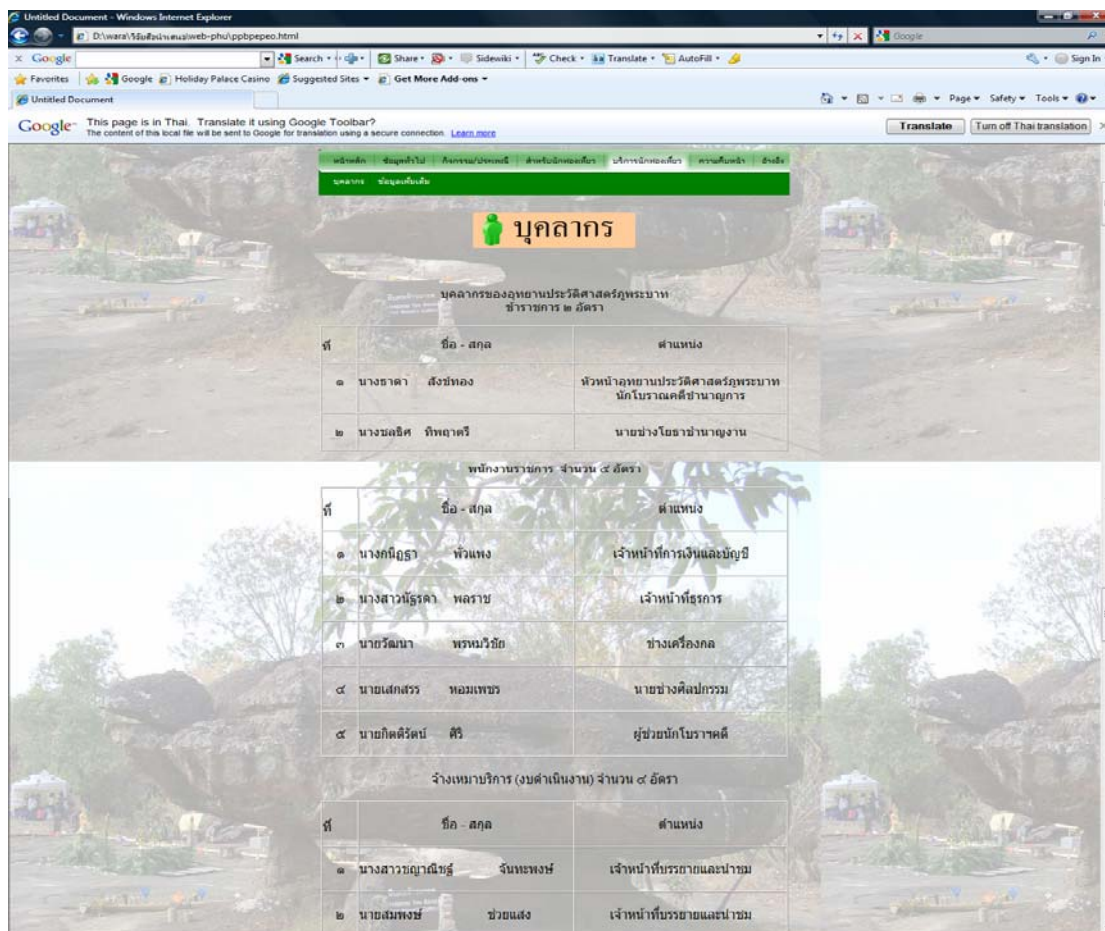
Untitled Document - Windows Internet Explorer

D:\wara\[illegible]\web-phu\ppbpepeo.html

Google

Search · Share · Sidewiki · Check · Translate · AutoFill · Sign In

Favorites | Google | Holiday Palace Casino | Suggested Sites | Get More Add-ons

Untitled Document

Page · Safety · Tools ·

Google This page is in Thai. Translate it using Google Toolbar? The content of this local file will be sent to Google for translation using a secure connection. Learn more

Translate | Turn off Thai translation

หน้าหลัก | ข้อมูลทั่วไป | กิจกรรม/ประเพณี | สำหรับนักท่องเที่ยว | บริการนักท่องเที่ยว | ความคืบหน้า | อ้างอิง

บุคลากร | ข้อมูลเพิ่มเติม

บุคลากร

บุคลากรของอุทยานประวัติศาสตร์ภูพระบาท
ข้าราชการ ๒ อัตรา

| ที่ | ชื่อ - สกุล | ตำแหน่ง |
|---|---|---|
| ๑ | นางธาดา สังข์ทอง | หัวหน้าอุทยานประวัติศาสตร์ภูพระบาท นักโบราณคดีชำนาญการ |
| ๒ | นางชลธิศ ทิพฤาศรี | นายช่างโยธาชำนาญงาน |

พนักงานราชการ จำนวน ๕ อัตรา

| ที่ | ชื่อ - สกุล | ตำแหน่ง |
|---|---|---|
| ๑ | นางกนิฏฐา พั่วแพง | เจ้าหน้าที่การเงินและบัญชี |
| ๒ | นางสาวนัฐรดา พลราช | เจ้าหน้าที่ธุรการ |
| ๓ | นายวัฒนา พรหมวิชัย | ช่างเครื่องกล |
| ๔ | นายเสกสรร หอมเพชร | นายช่างศิลปกรรม |
| ๕ | นายกิตติรัตน์ ศิริ | ผู้ช่วยนักโบราณคดี |

จ้างเหมาบริการ (งบดำเนินงาน) จำนวน ๔ อัตรา

| ที่ | ชื่อ - สกุล | ตำแหน่ง |
|---|---|---|
| ๑ | นางสาวชญาณิชฐ์ จันทะพงษ์ | เจ้าหน้าที่บรรยายและนำชม |
| ๒ | นายสมพงษ์ ช่วยแสง | เจ้าหน้าที่บรรยายและนำชม |